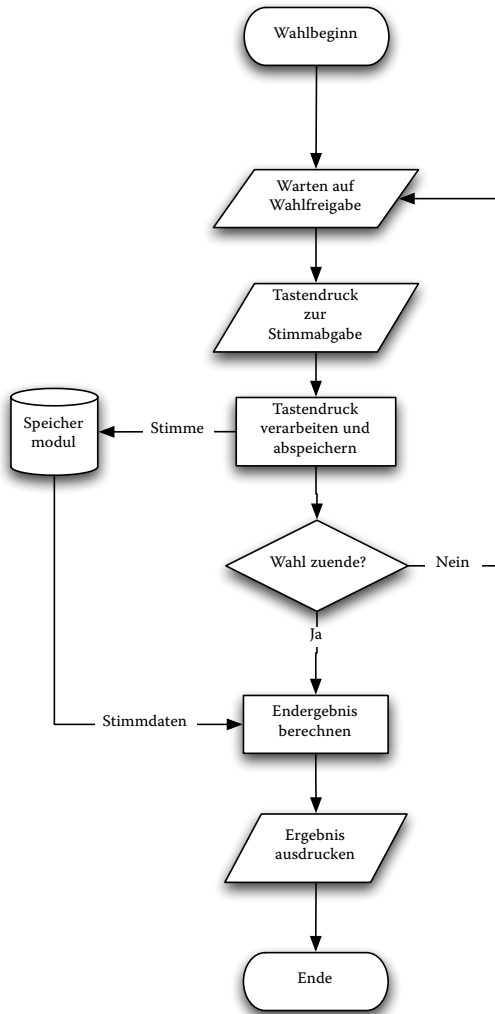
Wahlbeginn

Warten auf Wahlfreigabe

Tastendruck zur Stimmabgabe

Speicher modul

Stimme

Tastendruck verarbeiten und abspeichern

Wahl zuende?

Nein

Ja

Stimmdaten

Endergebnis berechnen

Ergebnis ausdrucken

Ende